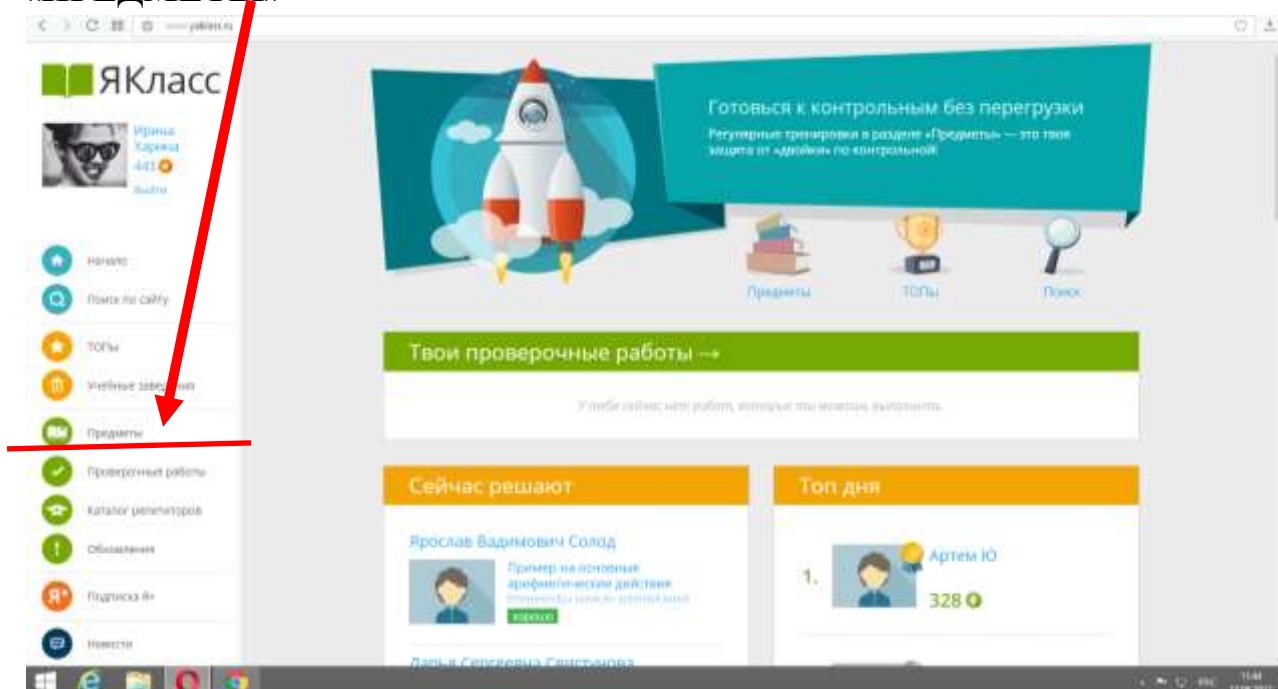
www.yaklass.ru

ЯКласс

Ирина Харина 441

Выйти

Начало

Поиск по сайту

ТОПы

Учебные заведения

Предметы

Проверочные работы

Каталог репетиторов

Обновления

Подписка Я+

Новости

Готовься к контрольным без перегрузки

Регулярные тренировки в разделе «Предметы» — это твоя защита от «двойки» по контрольной

Предметы

ТОПы

Поиск

Твои проверочные работы →

У тебя сейчас нет работ, которые ты можешь выполнить.

Сейчас решают

Ярослав Вадимович Солод

Пример на основные арифметические действия

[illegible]

хорошо

Дарья Сергеевна Святкова

Топ дня

1.

Артем Ю

328